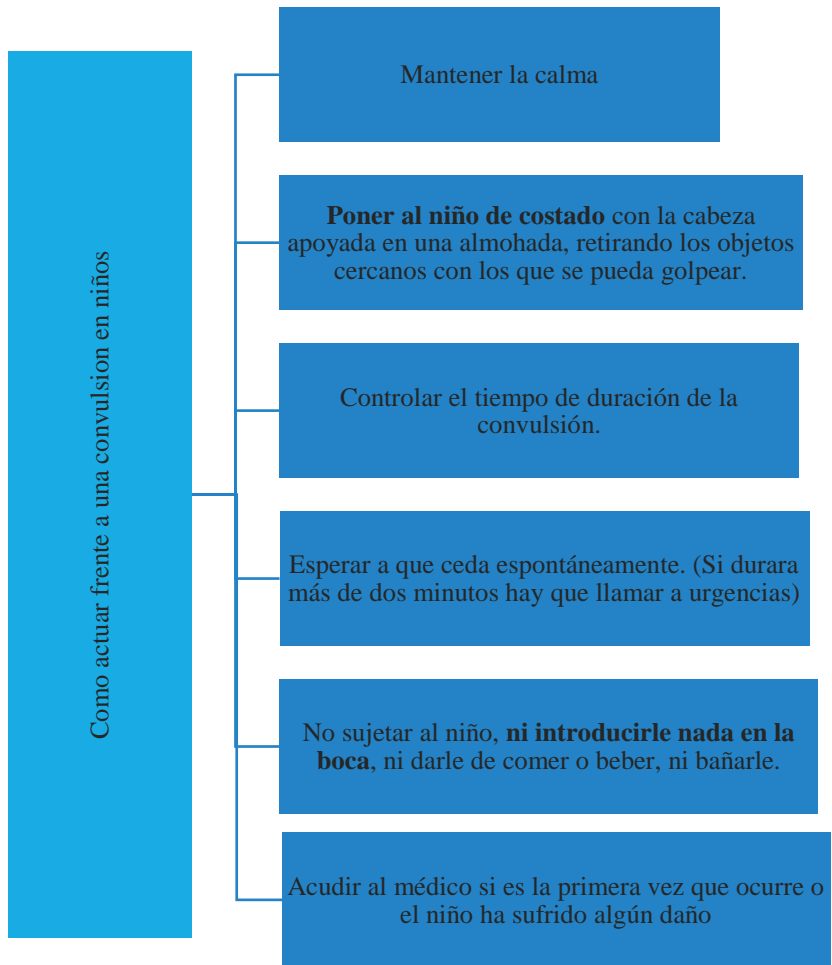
Como actuar frente a una convulsion en niños

Mantener la calma

Poner al niño de costado con la cabeza apoyada en una almohada, retirando los objetos cercanos con los que se pueda golpear.

Controlar el tiempo de duración de la convulsión.

Esperar a que ceda espontáneamente. (Si durara más de dos minutos hay que llamar a urgencias)

No sujetar al niño, ni introducirle nada en la boca, ni darle de comer o beber, ni bañarle.

Acudir al médico si es la primera vez que ocurre o el niño ha sufrido algún daño